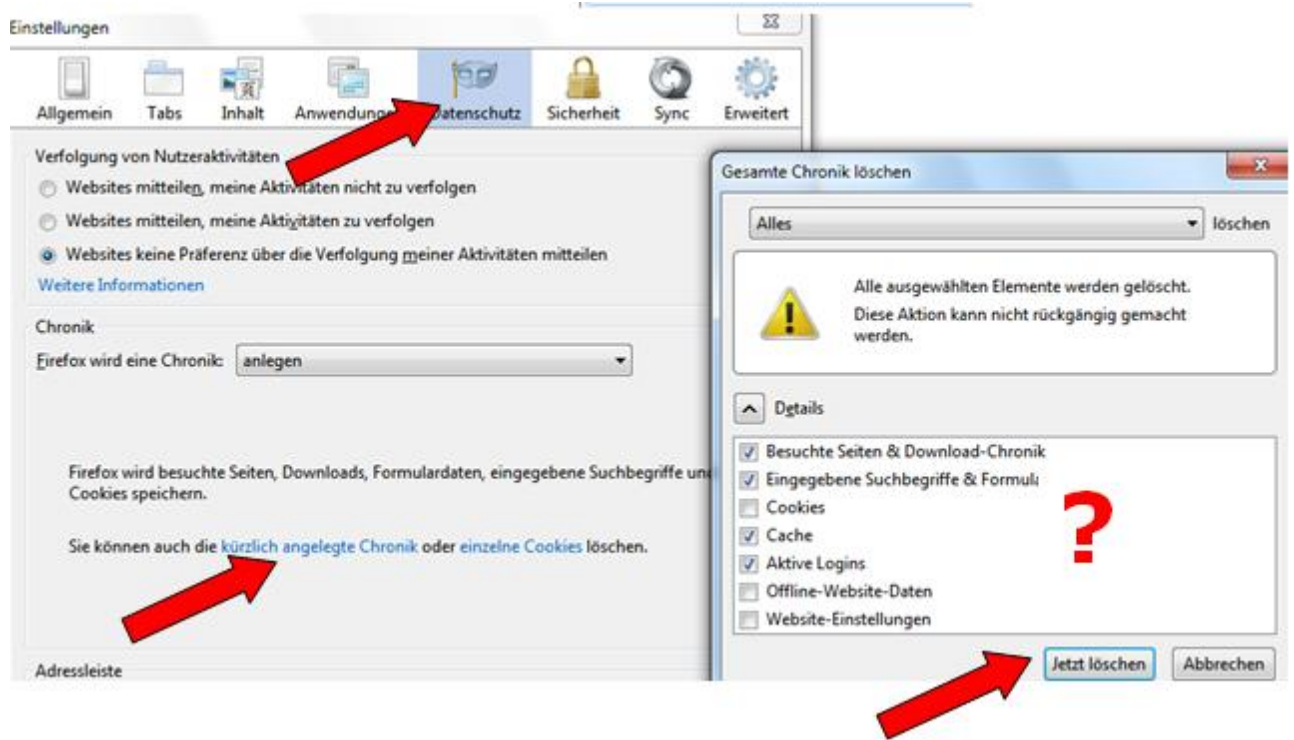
Einstellungen

Allgemein Tabs Inhalt Anwendungen Datenschutz Sicherheit Sync Erweitert

Verfolgung von Nutzeraktivitäten

Websites mitteilen, meine Aktivitäten nicht zu verfolgen

Websites mitteilen, meine Aktivitäten zu verfolgen

Websites keine Präferenz über die Verfolgung meiner Aktivitäten mitteilen

Weitere Informationen

Chronik

Firefox wird eine Chronik: anlegen

Firefox wird besuchte Seiten, Downloads, Formulardaten, eingegebene Suchbegriffe und Cookies speichern.

Sie können auch die kürzlich angelegte Chronik oder einzelne Cookies löschen.

Adressleiste

Gesamte Chronik löschen

Alles löschen

Alle ausgewählten Elemente werden gelöscht.
Diese Aktion kann nicht rückgängig gemacht werden.

Details

Besuchte Seiten & Download-Chronik
Eingegebene Suchbegriffe & Formula
Cookies
Cache
Aktive Logins
Offline-Website-Daten
Website-Einstellungen

?

Jetzt löschen Abbrechen